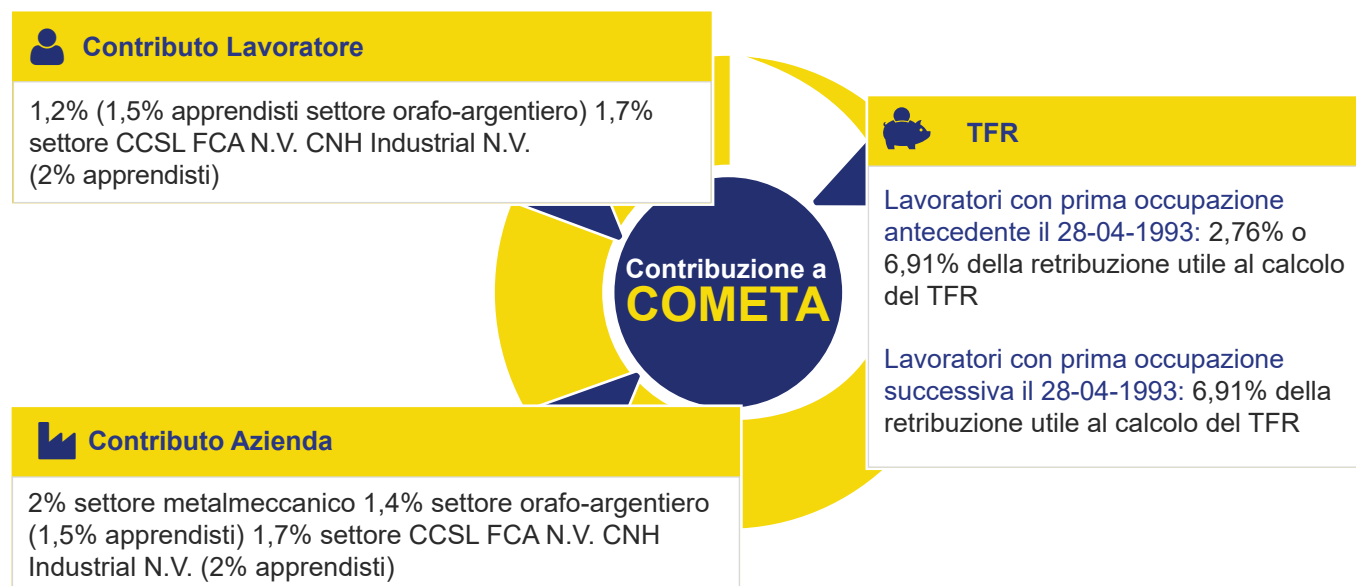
Contributo Lavoratore

1,2% (1,5% apprendisti settore orafo-argentiero) 1,7% settore CCSL FCA N.V. CNH Industrial N.V. (2% apprendisti)

Contribuzione a COMETA

TFR

Lavoratori con prima occupazione antecedente il 28-04-1993: 2,76% o 6,91% della retribuzione utile al calcolo del TFR

Lavoratori con prima occupazione successiva il 28-04-1993: 6,91% della retribuzione utile al calcolo del TFR

Contributo Azienda

2% settore metalmeccanico 1,4% settore orafo-argentiero (1,5% apprendisti) 1,7% settore CCSL FCA N.V. CNH Industrial N.V. (2% apprendisti)